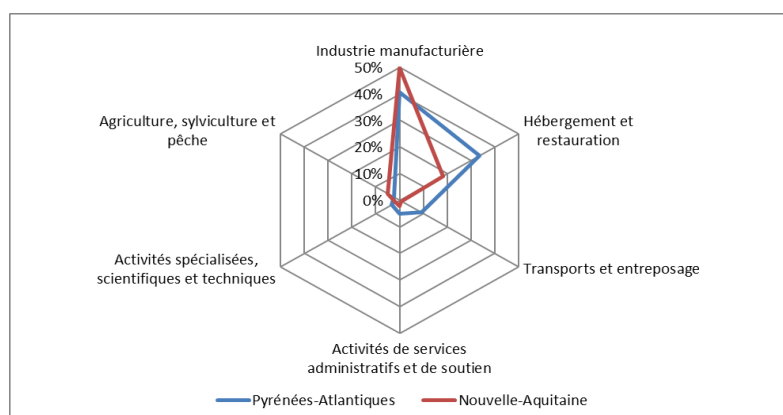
Industrie manufacturière

50%
40%
30%
20%
10%
0%

Hébergement et restauration

Transports et entreposage

Activités de services administratifs et de soutien

Activités spécialisées, scientifiques et techniques

Agriculture, sylviculture et pêche

Pyrénées-Atlantiques
Nouvelle-Aquitaine